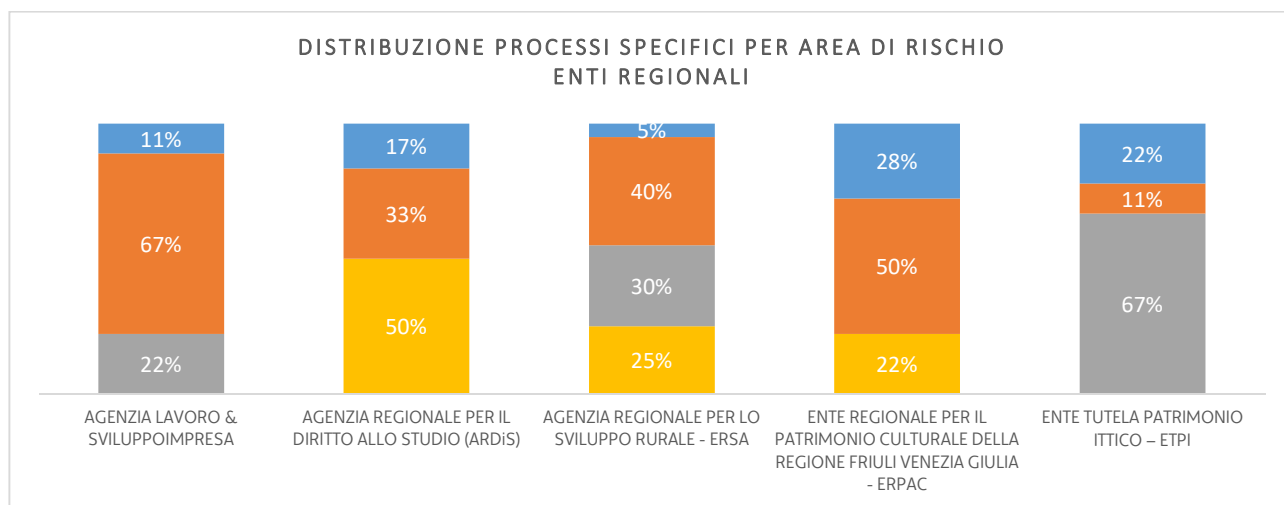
DISTRIBUZIONE PROCESSI SPECIFICI PER AREA DI RISCHIO
ENTI REGIONALI

11%
67%
22%

17%
33%
50%

5%
40%
30%
25%

28%
50%
22%

22%
11%
67%

AGENZIA LAVORO & SVILUPPOIMPRESA

AGENZIA REGIONALE PER IL DIRITTO ALLO STUDIO (ARDiS)

AGENZIA REGIONALE PER LO SVILUPPO RURALE - ERSA

ENTE REGIONALE PER IL PATRIMONIO CULTURALE DELLA REGIONE FRIULI VENEZIA GIULIA - ERPAC

ENTE TUTELA PATRIMONIO ITTICO – ETPI